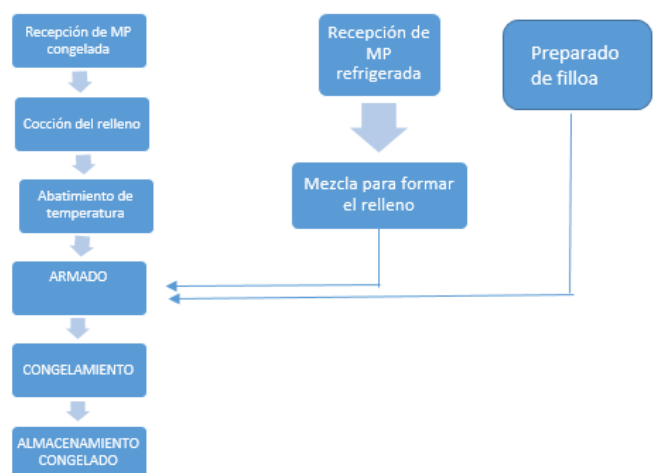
Recepción de MP congelada

Cocción del relleno

Abatimiento de temperatura

ARMADO

CONGELAMIENTO

ALMACENAMIENTO CONGELADO

Recepción de MP refrigerada

Mezcla para formar el relleno

Preparado de filloa